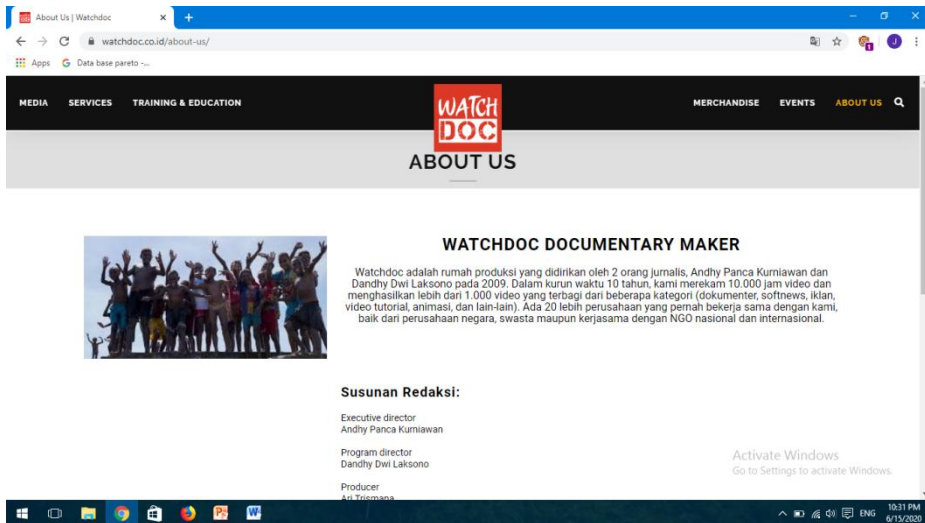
About Us | Watchdoc

watchdoc.co.id/about-us/

Apps  Data base pareto -...

MEDIA  SERVICES  TRAINING & EDUCATION

WATCH DOC

MERCHANDISE  EVENTS  ABOUT US

ABOUT US

WATCHDOC DOCUMENTARY MAKER

Watchdoc adalah rumah produksi yang didirikan oleh 2 orang jurnalis, Andhy Panca Kurniawan dan Dandhy Dwi Laksono pada 2009. Dalam kurun waktu 10 tahun, kami merekam 10.000 jam video dan menghasilkan lebih dari 1.000 video yang terbagi dari beberapa kategori (dokumenter, softnews, iklan, video tutorial, animasi, dan lain-lain). Ada 20 lebih perusahaan yang pernah bekerja sama dengan kami, baik dari perusahaan negara, swasta maupun kerjasama dengan NGO nasional dan internasional.

Susunan Redaksi:

Executive director
Andhy Panca Kurniawan

Program director
Dandhy Dwi Laksono

Producer
Ari Trismana

Activate Windows
Go to Settings to activate Windows.

ENG  10:31 PM  6/15/2020